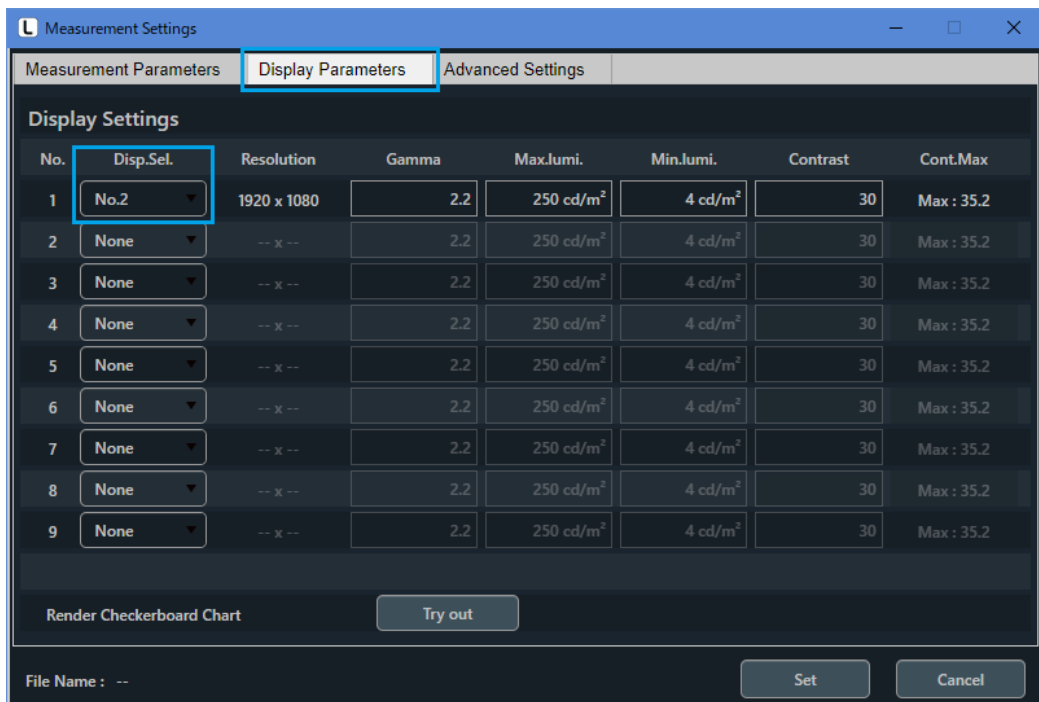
Measurement Settings

Measurement Parameters | Display Parameters | Advanced Settings

Display Settings

| No. | Disp.Sel. | Resolution | Gamma | Max.lumi. | Min.lumi. | Contrast | Cont.Max |
|---|---|---|---|---|---|---|---|
| 1 | No.2 | 1920 x 1080 | 2.2 | 250 cd/m$^2$ | 4 cd/m$^2$ | 30 | Max : 35.2 |
| 2 | None | -- x -- | 2.2 | 250 cd/m$^2$ | 4 cd/m$^2$ | 30 | Max : 35.2 |
| 3 | None | -- x -- | 2.2 | 250 cd/m$^2$ | 4 cd/m$^2$ | 30 | Max : 35.2 |
| 4 | None | -- x -- | 2.2 | 250 cd/m$^2$ | 4 cd/m$^2$ | 30 | Max : 35.2 |
| 5 | None | -- x -- | 2.2 | 250 cd/m$^2$ | 4 cd/m$^2$ | 30 | Max : 35.2 |
| 6 | None | -- x -- | 2.2 | 250 cd/m$^2$ | 4 cd/m$^2$ | 30 | Max : 35.2 |
| 7 | None | -- x -- | 2.2 | 250 cd/m$^2$ | 4 cd/m$^2$ | 30 | Max : 35.2 |
| 8 | None | -- x -- | 2.2 | 250 cd/m$^2$ | 4 cd/m$^2$ | 30 | Max : 35.2 |
| 9 | None | -- x -- | 2.2 | 250 cd/m$^2$ | 4 cd/m$^2$ | 30 | Max : 35.2 |

Render Checkerboard Chart
Try out

File Name : --
Set
Cancel